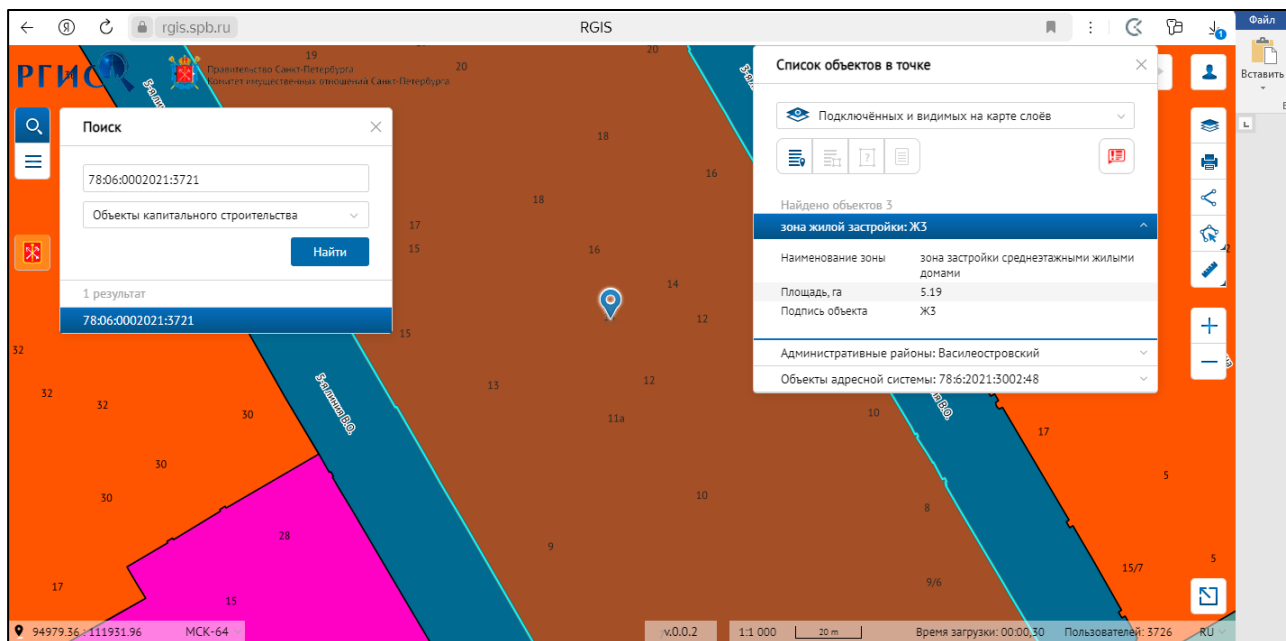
rgis.spb.ru
RGIS
Файл
Вставить

РГИС
Правительство Санкт-Петербурга
Комитет имущественных отношений Санкт-Петербурга

Поиск
78:06:0002021:3721
Объекты капитального строительства
Найти
1 результат
78:06:0002021:3721

Список объектов в точке
Подключённых и видимых на карте слоёв
Найдено объектов 3
зона жилой застройки: Ж3

| Наименование зоны | зона застройки среднеэтажными жилыми домами |
|---|---|
| Площадь, га | 5.19 |
| Подпись объекта | Ж3 |

Административные районы: Василеостровский
Объекты адресной системы: 78:6:2021:3002:48

19
20
20
18
16
18
17
15
16
14
12
15
13
12
11а
10
10
17
32
32
32
30
30
30
28
9
8
9/6
5
5
15/7
17
15
5-я линия В.О.
5-я линия В.О.

94979.36 : 111931.96
МСК-64
v.0.0.2
1:1 000
20 m
Время загрузки: 00:00,30
Пользователей: 3726
RU